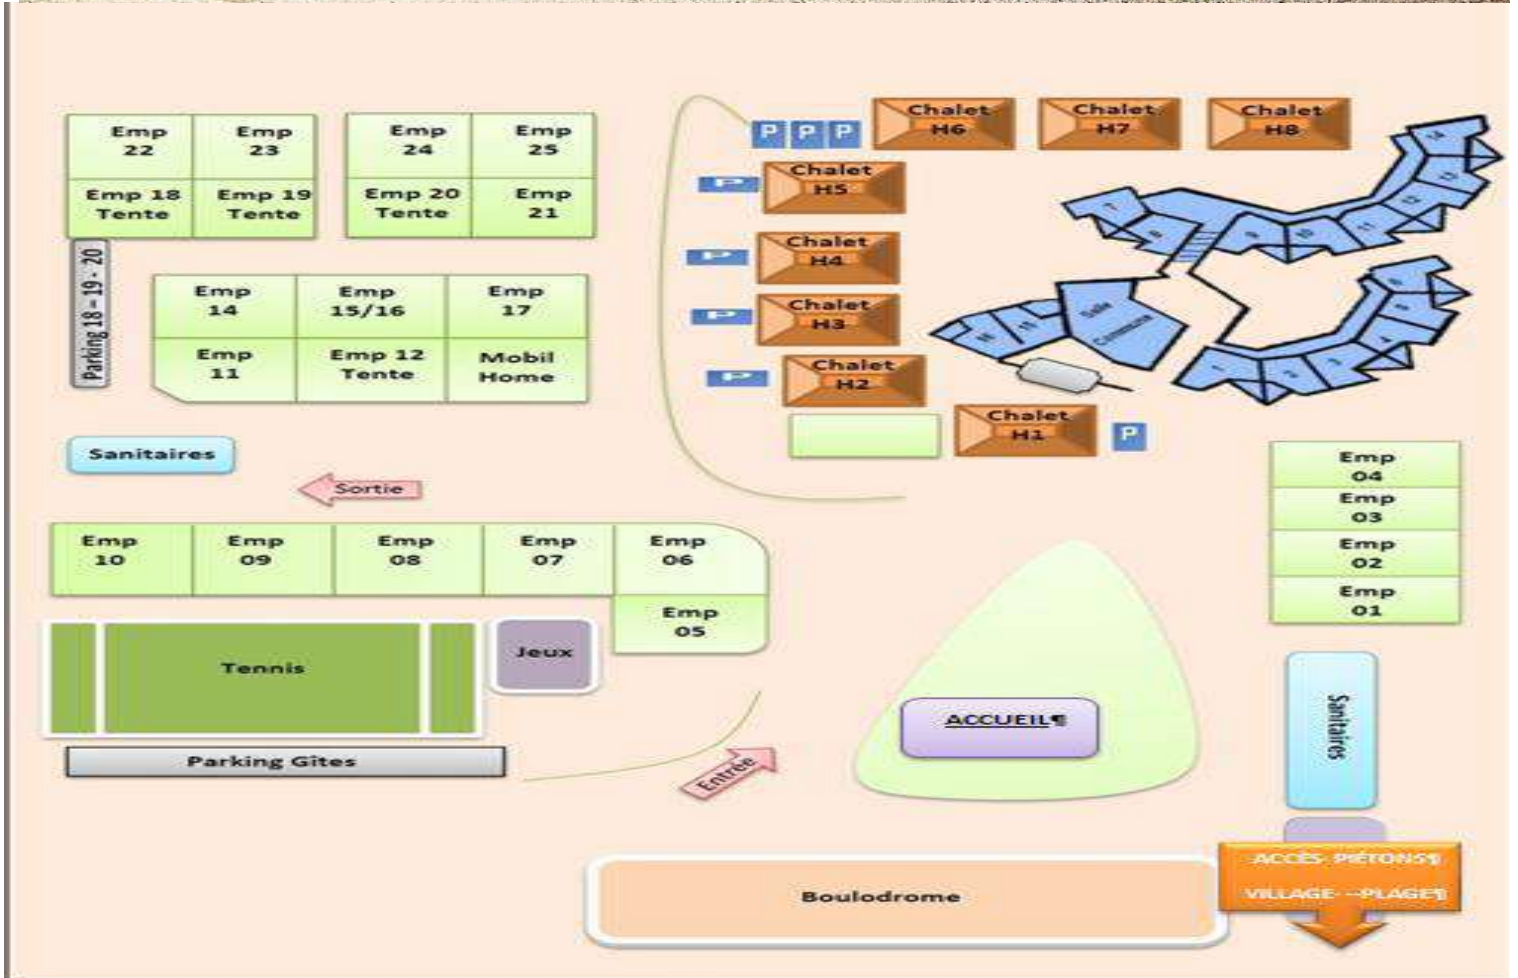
Emp 22
Emp 23
Emp 24
Emp 25
Emp 18 Tente
Emp 19 Tente
Emp 20 Tente
Emp 21

Parking 18 - 19 - 20

Emp 14
Emp 15/16
Emp 17
Emp 11
Emp 12 Tente
Mobil Home

P P P
Chalet H6
Chalet H7
Chalet H8
P
Chalet H5
P
Chalet H4
P
Chalet H3
P
Chalet H2
Chalet H1
P

Salle Commune

Sanitaires

Sortie

Emp 10
Emp 09
Emp 08
Emp 07
Emp 06
Emp 05

Emp 04
Emp 03
Emp 02
Emp 01

Tennis
Jeux

ACCUEIL¶

Sanitaires

Parking Gîtes

Entrée

Boulodrome

ACCES PIETONS¶
VILLAGE --PLAGE¶